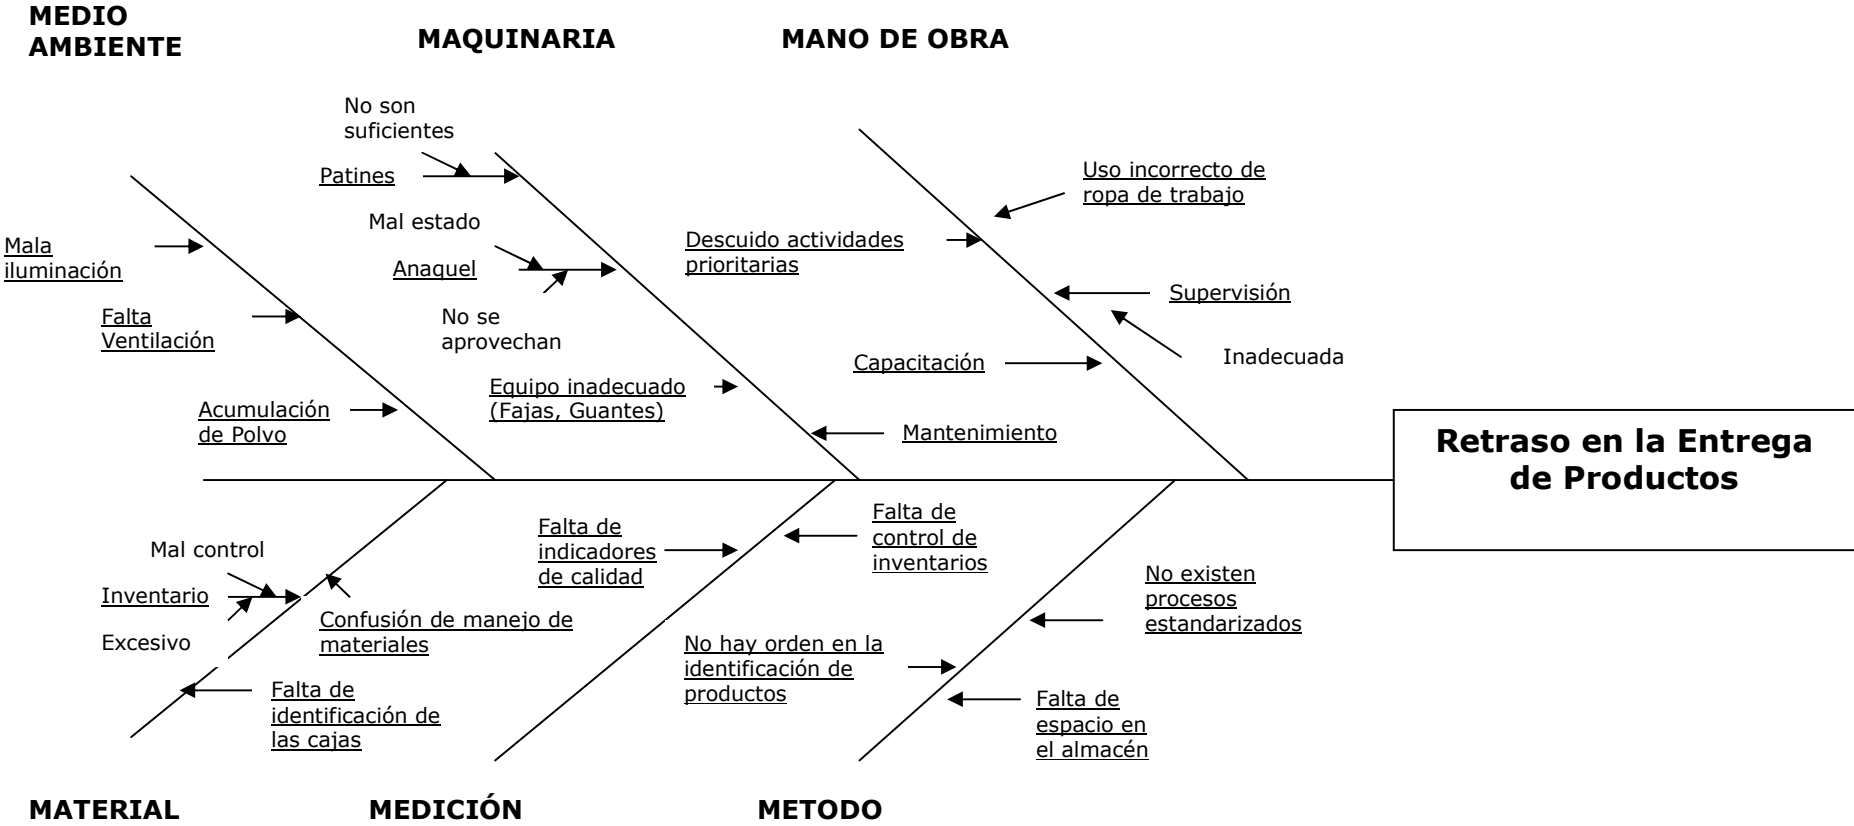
MEDIO AMBIENTE

MAQUINARIA

MANO DE OBRA

No son suficientes

Patines

Mal estado

Anaquel

No se aprovechan

Mala iluminación

Falta Ventilación

Acumulación de Polvo

Uso incorrecto de ropa de trabajo

Descuido actividades prioritarias

Supervisión

Inadecuada

Capacitación

Equipo inadecuado (Fajas, Guantes)

Mantenimiento

Retraso en la Entrega de Productos

Mal control

Inventario

Excesivo

Confusión de manejo de materiales

Falta de identificación de las cajas

Falta de indicadores de calidad

Falta de control de inventarios

No existen procesos estandarizados

No hay orden en la identificación de productos

Falta de espacio en el almacén

MATERIAL

MEDICIÓN

METODO